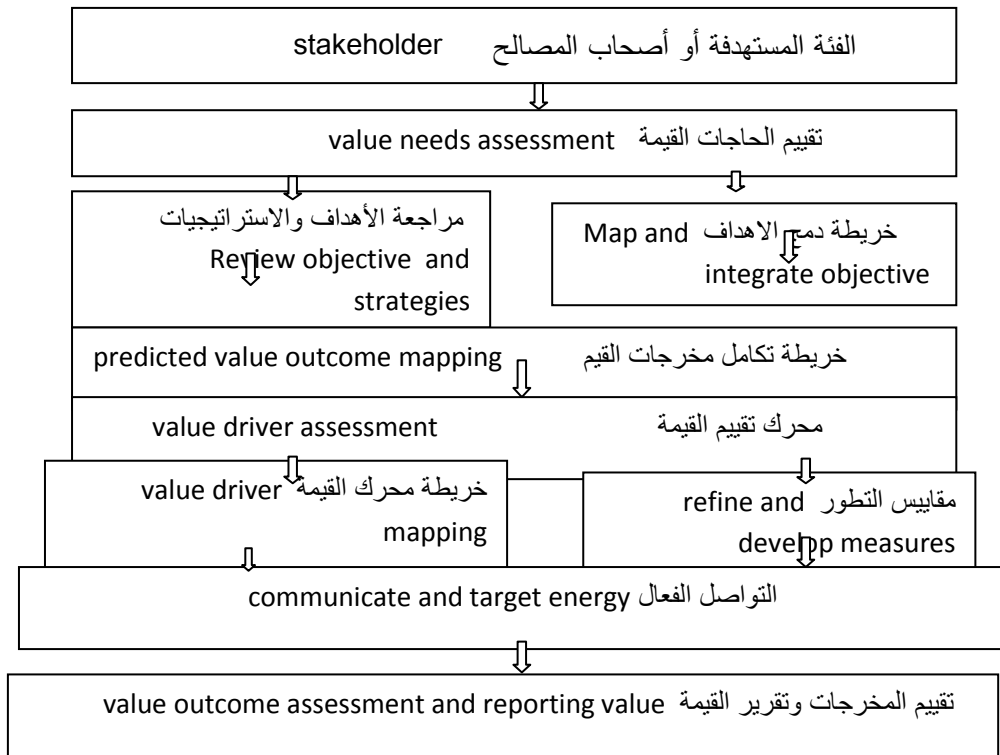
الفئة المستهدفة أو أصحاب المصالح stakeholder

تقييم الحاجات القيمة value needs assessment

مراجعة الأهداف والاستراتيجيات Review objective and strategies

خريطة دمج الاهداف Map and integrate objective

خريطة تكامل مخرجات القيم predicted value outcome mapping

محرك تقييم القيمة value driver assessment

خريطة محرك القيمة value driver mapping

مقاييس التطور refine and develop measures

التواصل الفعال communicate and target energy

تقييم المخرجات وتقرير القيمة value outcome assessment and reporting value